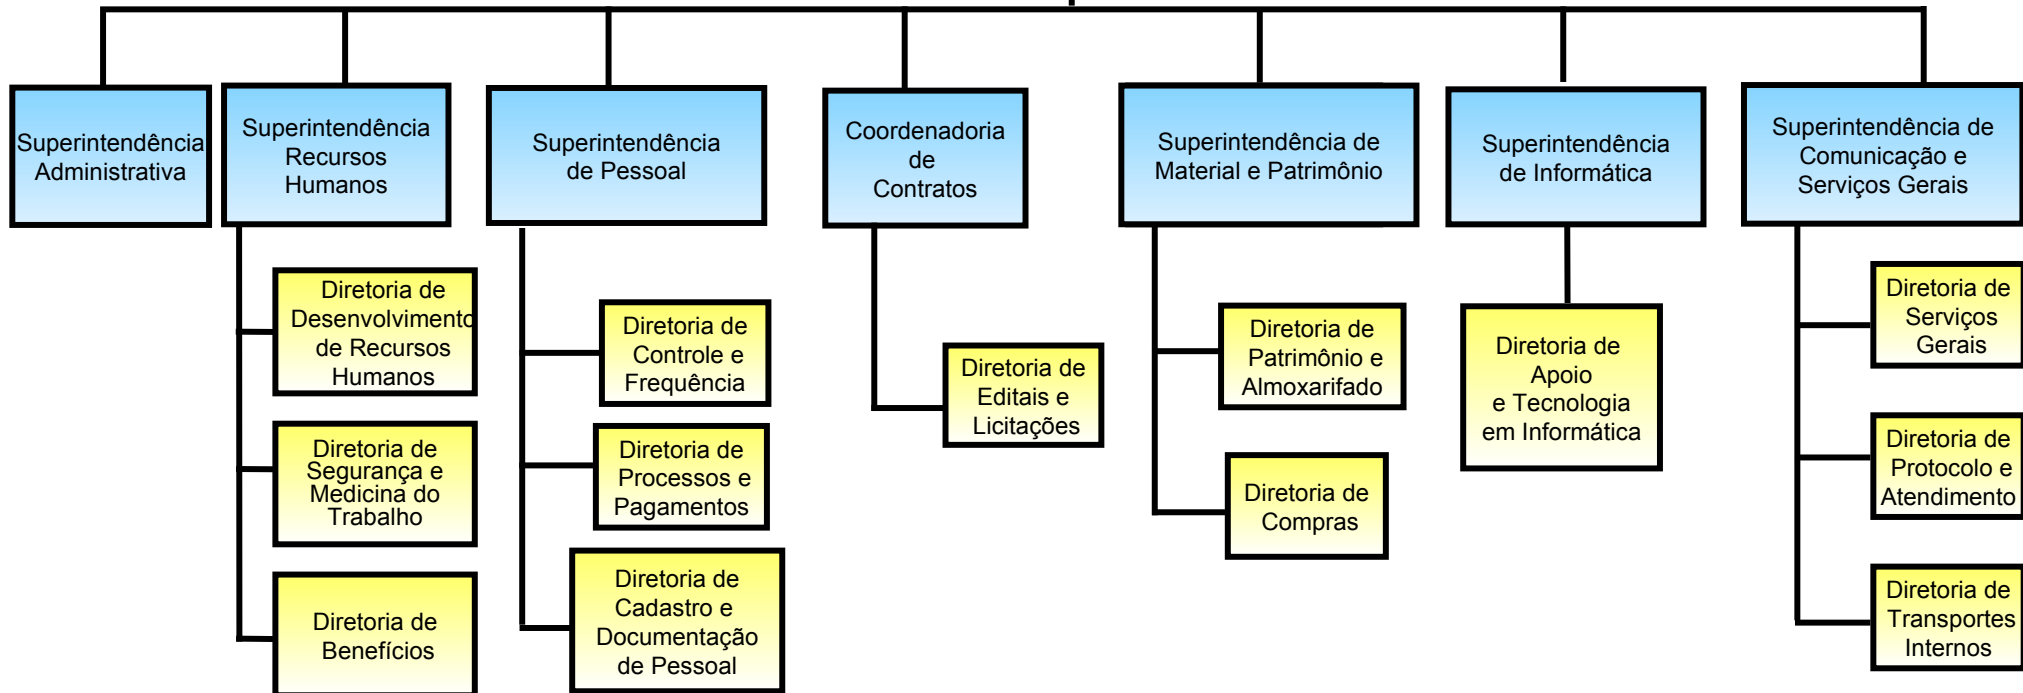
Superintendência Administrativa

Superintendência Recursos Humanos

Diretoria de Desenvolvimento de Recursos Humanos

Diretoria de Segurança e Medicina do Trabalho

Diretoria de Benefícios

Superintendência de Pessoal

Diretoria de Controle e Frequência

Diretoria de Processos e Pagamentos

Diretoria de Cadastro e Documentação de Pessoal

Coordenadoria de Contratos

Diretoria de Editais e Licitações

Superintendência de Material e Patrimônio

Diretoria de Patrimônio e Almoxarifado

Diretoria de Compras

Superintendência de Informática

Diretoria de Apoio e Tecnologia em Informática

Superintendência de Comunicação e Serviços Gerais

Diretoria de Serviços Gerais

Diretoria de Protocolo e Atendimento

Diretoria de Transportes Internos